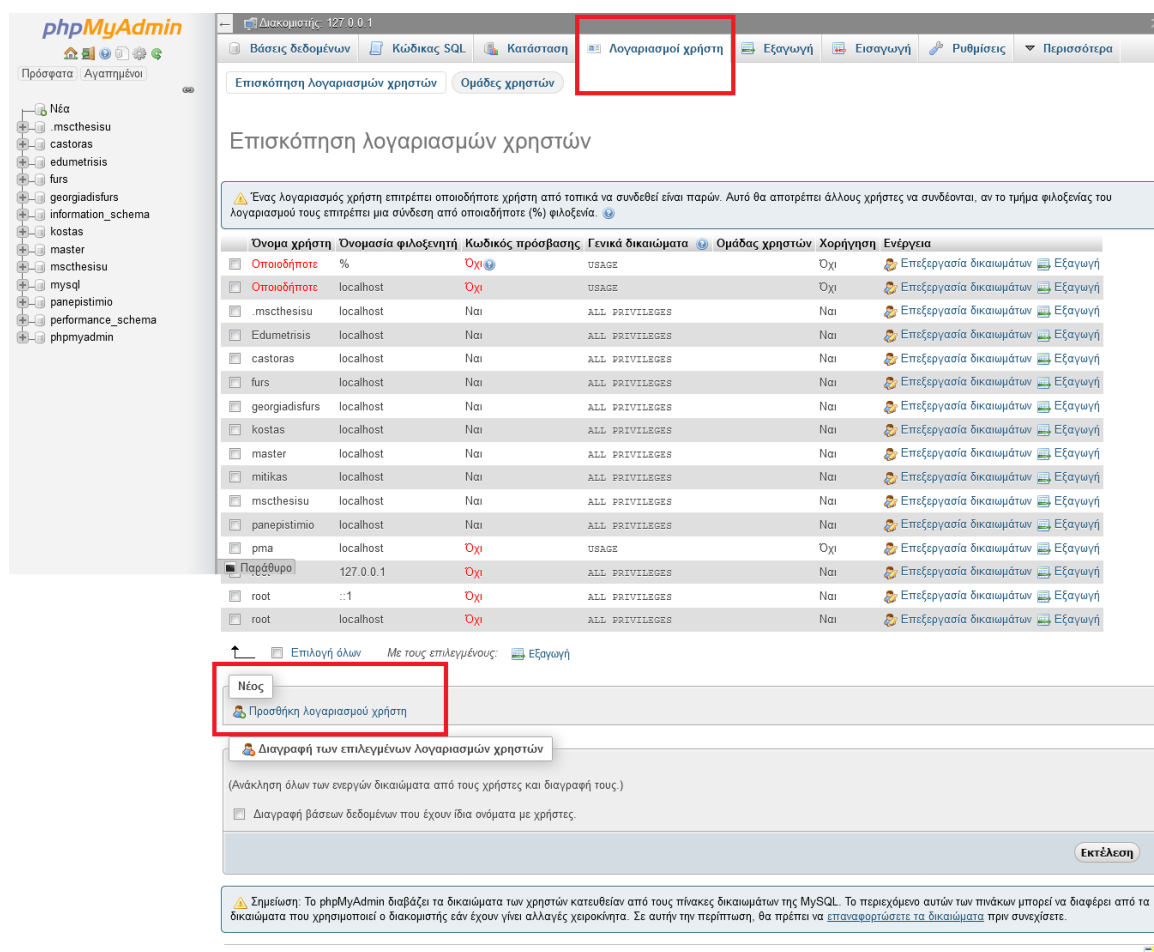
phpMyAdmin

Πρόσφατα Αγαπημένοι

Νέα
.mscthesisu
castoras
edumetrisis
furs
georgiadisfurs
information_schema
kostas
master
mscthesisu
mysql
panepistimio
performance_schema
phpmyadmin

Διακομιστής: 127.0.0.1

Βάσεις δεδομένων | Κώδικας SQL | Κατάσταση | Λογαριασμοί χρήστη | Εξαγωγή | Εισαγωγή | Ρυθμίσεις | Περισσότερα

Επισκόπηση λογαριασμών χρηστών | Ομάδες χρηστών

Επισκόπηση λογαριασμών χρηστών

Ένας λογαριασμός χρήστη επιτρέπει οποιοδήποτε χρήστη από τοπικά να συνδεθεί είναι παρών. Αυτό θα αποτρέπει άλλους χρήστες να συνδέονται, αν το τμήμα φιλοξενίας του λογαριασμού τους επιτρέπει μια σύνδεση από οποιαδήποτε (%) φιλοξενία.

| Όνομα χρήστη | Ονομασία φιλοξενητή | Κωδικός πρόσβασης | Γενικά δικαιώματα | Ομάδας χρηστών | Χορήγηση | Ενέργεια |
|---|---|---|---|---|---|---|
| Οποιοδήποτε | % | Όχι | USAGE | | Όχι | Επεξεργασία δικαιωμάτων Εξαγωγή |
| Οποιοδήποτε | localhost | Όχι | USAGE | | Όχι | Επεξεργασία δικαιωμάτων Εξαγωγή |
| .mscthesisu | localhost | Ναι | ALL PRIVILEGES | | Ναι | Επεξεργασία δικαιωμάτων Εξαγωγή |
| Edumetrisis | localhost | Ναι | ALL PRIVILEGES | | Ναι | Επεξεργασία δικαιωμάτων Εξαγωγή |
| castoras | localhost | Ναι | ALL PRIVILEGES | | Ναι | Επεξεργασία δικαιωμάτων Εξαγωγή |
| furs | localhost | Ναι | ALL PRIVILEGES | | Ναι | Επεξεργασία δικαιωμάτων Εξαγωγή |
| georgiadisfurs | localhost | Ναι | ALL PRIVILEGES | | Ναι | Επεξεργασία δικαιωμάτων Εξαγωγή |
| kostas | localhost | Ναι | ALL PRIVILEGES | | Ναι | Επεξεργασία δικαιωμάτων Εξαγωγή |
| master | localhost | Ναι | ALL PRIVILEGES | | Ναι | Επεξεργασία δικαιωμάτων Εξαγωγή |
| mitikas | localhost | Ναι | ALL PRIVILEGES | | Ναι | Επεξεργασία δικαιωμάτων Εξαγωγή |
| mscthesisu | localhost | Ναι | ALL PRIVILEGES | | Ναι | Επεξεργασία δικαιωμάτων Εξαγωγή |
| panepistimio | localhost | Ναι | ALL PRIVILEGES | | Ναι | Επεξεργασία δικαιωμάτων Εξαγωγή |
| pma | localhost | Όχι | USAGE | | Όχι | Επεξεργασία δικαιωμάτων Εξαγωγή |
| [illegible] | 127.0.0.1 | Όχι | ALL PRIVILEGES | | Ναι | Επεξεργασία δικαιωμάτων Εξαγωγή |
| root | ::1 | Όχι | ALL PRIVILEGES | | Ναι | Επεξεργασία δικαιωμάτων Εξαγωγή |
| root | localhost | Όχι | ALL PRIVILEGES | | Ναι | Επεξεργασία δικαιωμάτων Εξαγωγή |

Παράθυρο

Επιλογή όλων   Με τους επιλεγμένους: Εξαγωγή

Νέος
Προσθήκη λογαριασμού χρήστη

Διαγραφή των επιλεγμένων λογαριασμών χρηστών

(Ανάκληση όλων των ενεργών δικαιώματα από τους χρήστες και διαγραφή τους.)

Διαγραφή βάσεων δεδομένων που έχουν ίδια ονόματα με χρήστες.

Εκτέλεση

Σημείωση: Το phpMyAdmin διαβάζει τα δικαιώματα των χρηστών κατευθείαν από τους πίνακες δικαιωμάτων της MySQL. Το περιεχόμενο αυτών των πινάκων μπορεί να διαφέρει από τα δικαιώματα που χρησιμοποιεί ο διακομιστής εάν έχουν γίνει αλλαγές χειροκίνητα. Σε αυτήν την περίπτωση, θα πρέπει να επαναφορτώσετε τα δικαιώματα πριν συνεχίσετε.